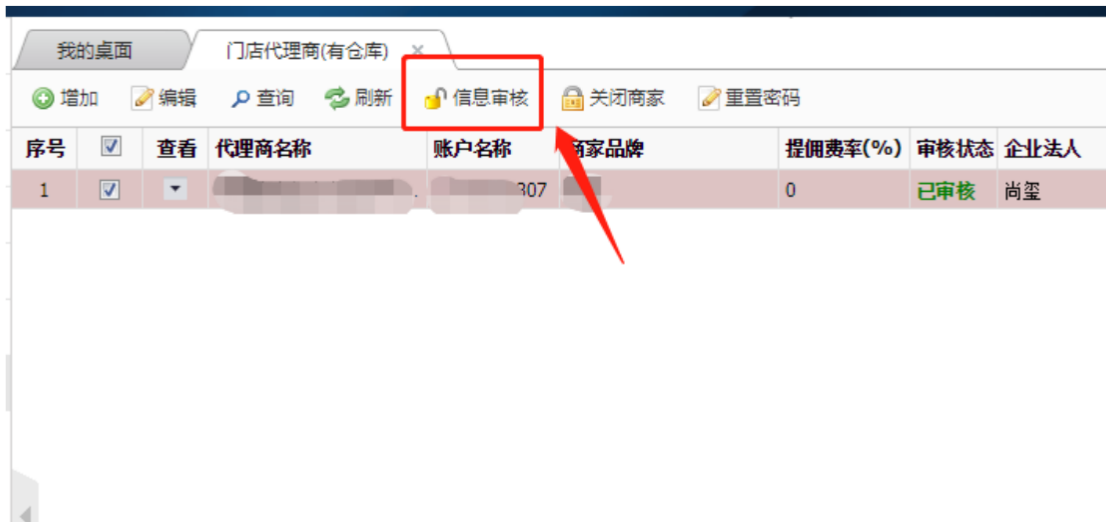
我的桌面 门店代理商(有仓库) ×

增加 编辑 查询 刷新 信息审核 关闭商家 重置密码

| 序号 | ☑ | 查看 | 代理商名称 | 账户名称 | 商家品牌 | 提佣费率(%) | 审核状态 | 企业法人 |
|---|---|---|---|---|---|---|---|---|
| 1 | ☑ | ▾ | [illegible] | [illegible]307 | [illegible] | 0 | 已审核 | 尚玺 |